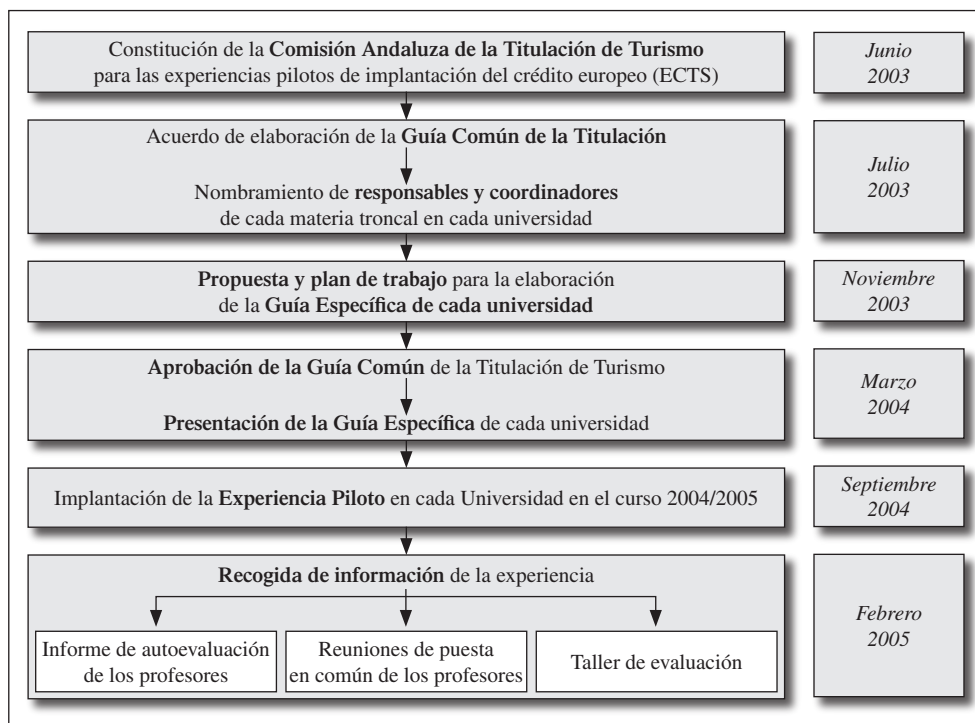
Constitución de la Comisión Andaluza de la Titulación de Turismo para las experiencias pilotos de implantación del crédito europeo (ECTS)

Junio 2003

Acuerdo de elaboración de la Guía Común de la Titulación

Nombramiento de responsables y coordinadores de cada materia troncal en cada universidad

Julio 2003

Propuesta y plan de trabajo para la elaboración de la Guía Específica de cada universidad

Noviembre 2003

Aprobación de la Guía Común de la Titulación de Turismo

Presentación de la Guía Específica de cada universidad

Marzo 2004

Implantación de la Experiencia Piloto en cada Universidad en el curso 2004/2005

Septiembre 2004

Recogida de información de la experiencia

Informe de autoevaluación de los profesores

Reuniones de puesta en común de los profesores

Taller de evaluación

Febrero 2005